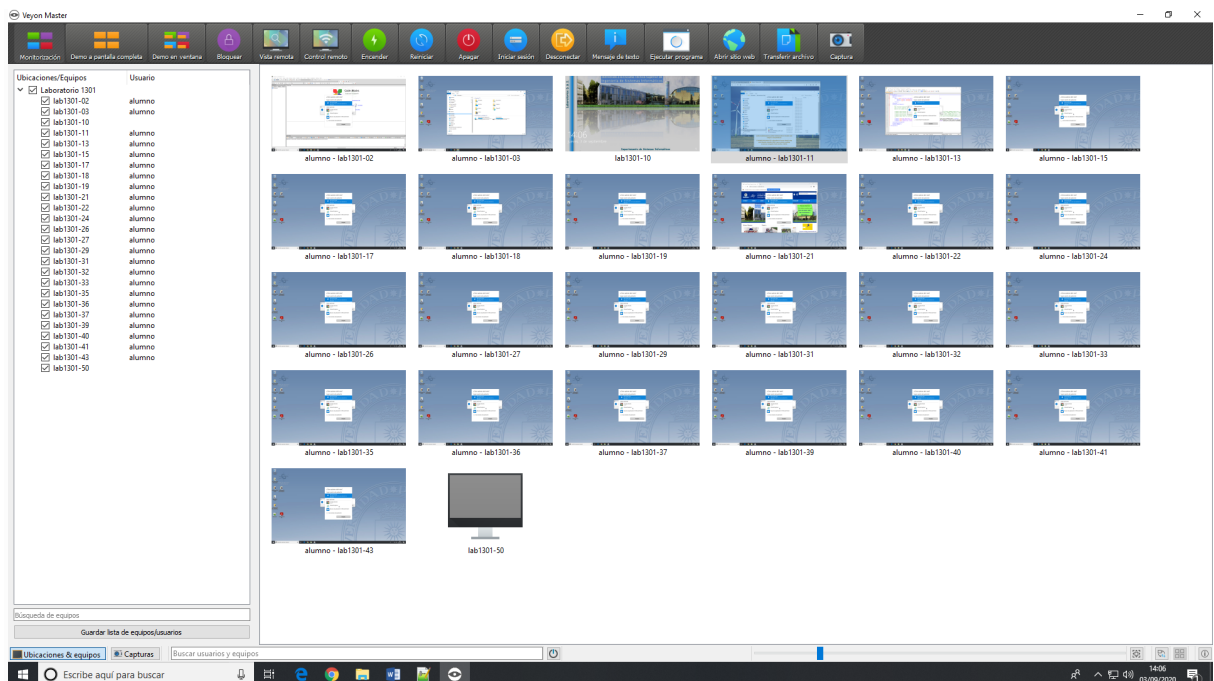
Veyon Master

Monitorización | Demo a pantalla completa | Demo en ventana | Bloquear | Vista remota | Control remoto | Encender | Reiniciar | Apagar | Iniciar sesión | Desconectar | Mensaje de texto | Ejecutar programa | Abrir sitio web | Transferir archivo | Captura

| Ubicaciones/Equipos | Usuario |
|---|---|
| Laboratorio 1301 | |
| lab1301-02 | alumno |
| lab1301-03 | alumno |
| lab1301-10 | |
| lab1301-11 | alumno |
| lab1301-13 | alumno |
| lab1301-15 | alumno |
| lab1301-17 | alumno |
| lab1301-18 | alumno |
| lab1301-19 | alumno |
| lab1301-21 | alumno |
| lab1301-22 | alumno |
| lab1301-24 | alumno |
| lab1301-26 | alumno |
| lab1301-27 | alumno |
| lab1301-29 | alumno |
| lab1301-31 | alumno |
| lab1301-32 | alumno |
| lab1301-33 | alumno |
| lab1301-35 | alumno |
| lab1301-36 | alumno |
| lab1301-37 | alumno |
| lab1301-39 | alumno |
| lab1301-40 | alumno |
| lab1301-41 | alumno |
| lab1301-43 | alumno |
| lab1301-50 | |

alumno - lab1301-02
alumno - lab1301-03
lab1301-10
alumno - lab1301-11
alumno - lab1301-13
alumno - lab1301-15
alumno - lab1301-17
alumno - lab1301-18
alumno - lab1301-19
alumno - lab1301-21
alumno - lab1301-22
alumno - lab1301-24
alumno - lab1301-26
alumno - lab1301-27
alumno - lab1301-29
alumno - lab1301-31
alumno - lab1301-32
alumno - lab1301-33
alumno - lab1301-35
alumno - lab1301-36
alumno - lab1301-37
alumno - lab1301-39
alumno - lab1301-40
alumno - lab1301-41
alumno - lab1301-43
lab1301-50

Búsqueda de equipos
Guardar lista de equipos/usuarios

Ubicaciones & equipos | Capturas | Buscar usuarios y equipos

Escribe aquí para buscar
14:06
03/09/2020